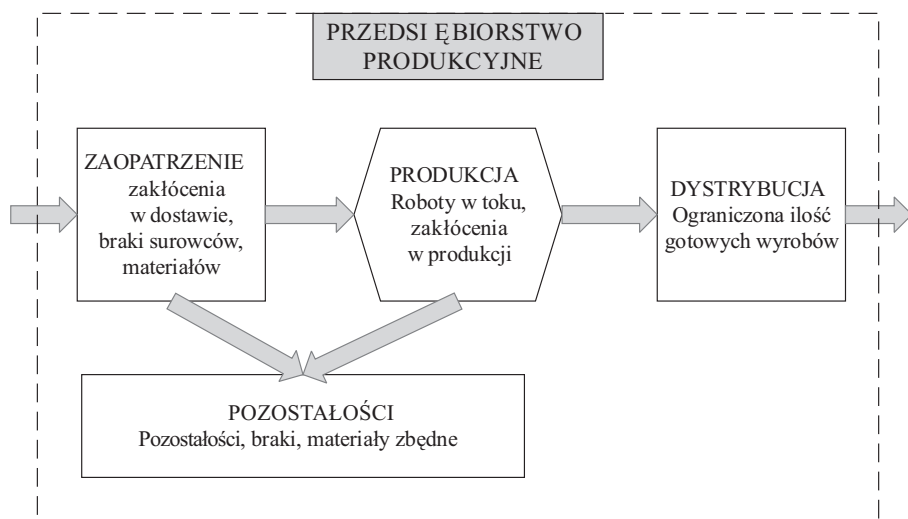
PRZEDSI ĘBIORSTWO PRODUKCYJNE

ZAOPATRZENIE
zakłócenia w dostawie, braki surowców, materiałów

PRODUKCJA
Roboty w toku, zakłócenia w produkcji

DYSTRYBUCJA
Ograniczona ilość gotowych wyrobów

POZOSTAŁOŚCI
Pozostałości, braki, materiały zbędne